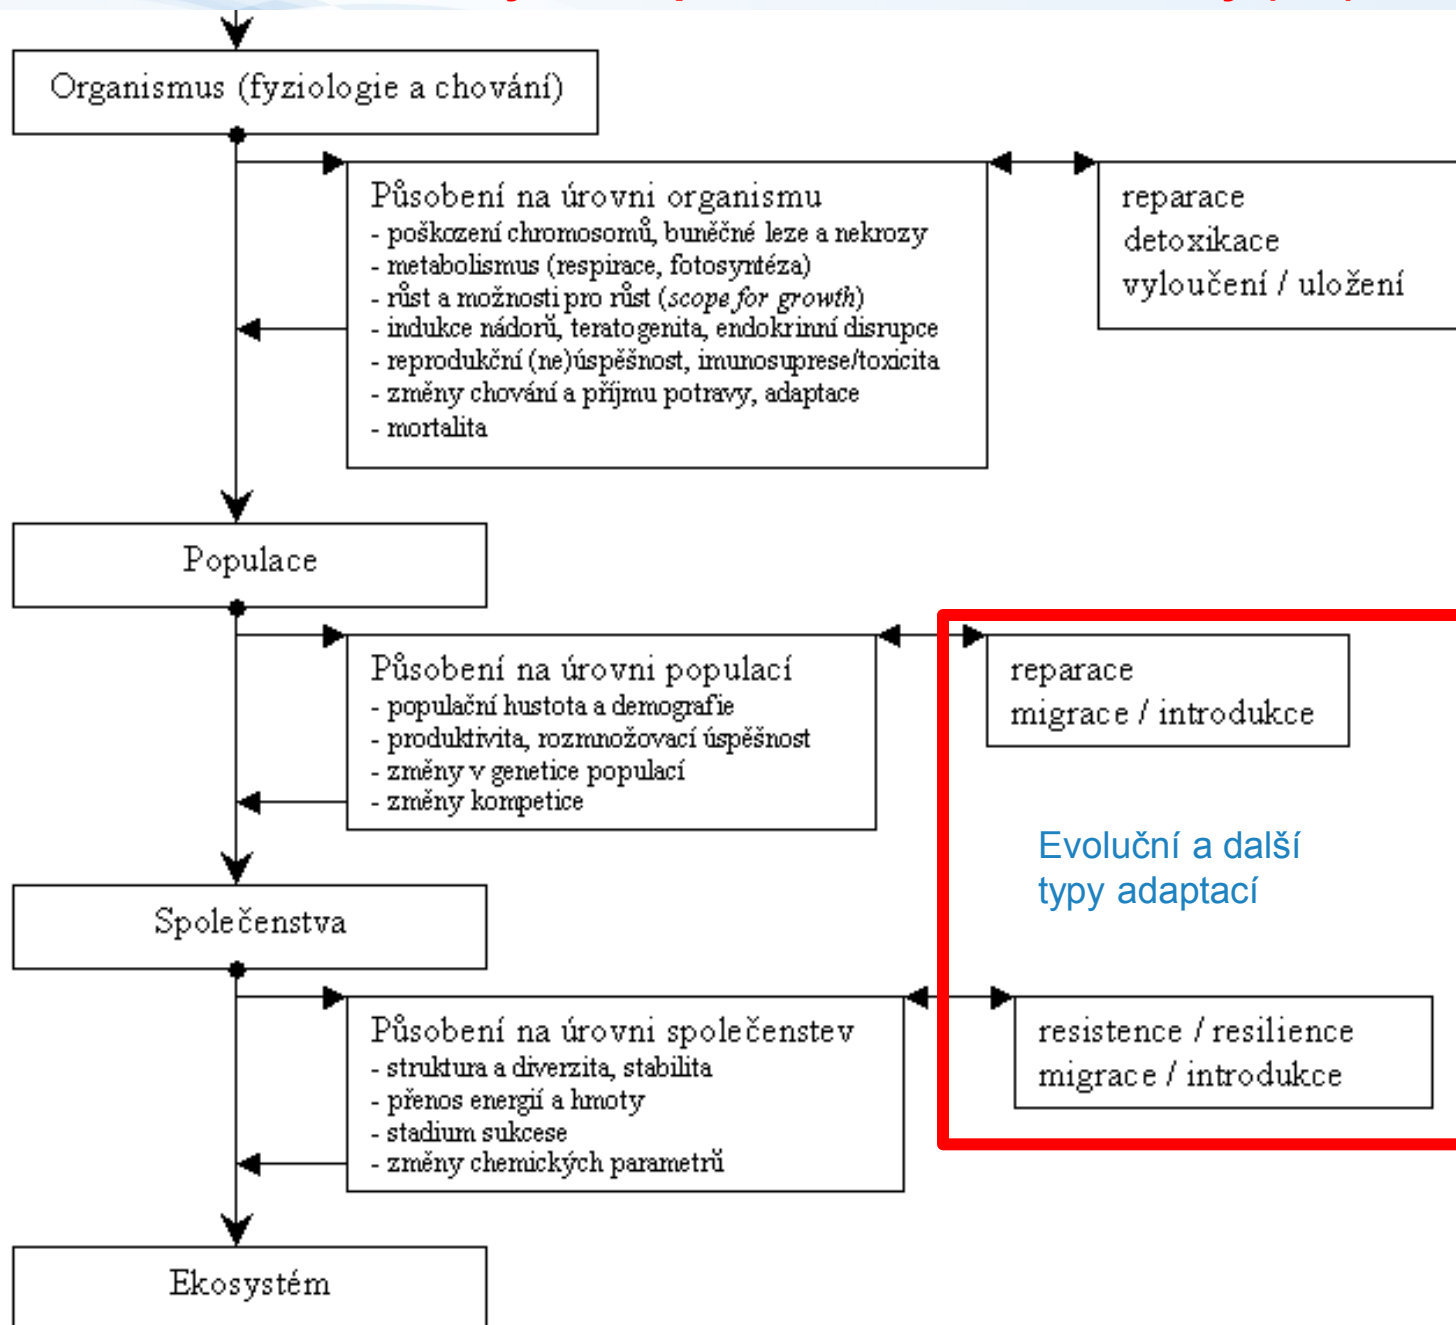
Organismus (fyziologie a chování)

Působení na úrovni organismu
- poškození chromosomů, buněčné leze a nekrozy
- metabolismus (respirace, fotosyntéza)
- růst a možnosti pro růst (*scope for growth*)
- indukce nádorů, teratogenita, endokrinní disrupce
- reprodukční (ne)úspěšnost, imunosuprese/toxicita
- změny chování a příjmu potravy, adaptace
- mortalita

reparace
detoxikace
vyloučení / uložení

Populace

Působení na úrovni populací
- populační hustota a demografie
- produktivita, rozmnožovací úspěšnost
- změny v genetice populací
- změny kompetice

reparace
migrace / introdukce

Evoluční a další typy adaptací

Společenstva

Působení na úrovni společenstev
- struktura a diverzita, stabilita
- přenos energií a hmoty
- stadium sukcese
- změny chemických parametrů

resistence / resilience
migrace / introdukce

Ekosystém